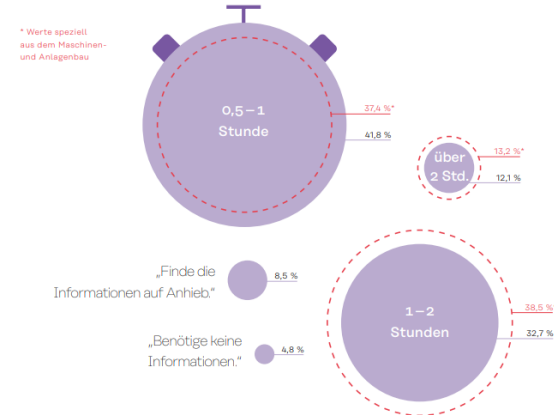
* Werte speziell aus dem Maschinen- und Anlagenbau

0,5 – 1 Stunde

37,4 %*

41,8 %

über 2 Std.

13,2 %*

12,1 %

„Finde die Informationen auf Anhieb."

8,5 %

1 – 2 Stunden

38,5 %*

32,7 %

„Benötige keine Informationen."

4,8 %